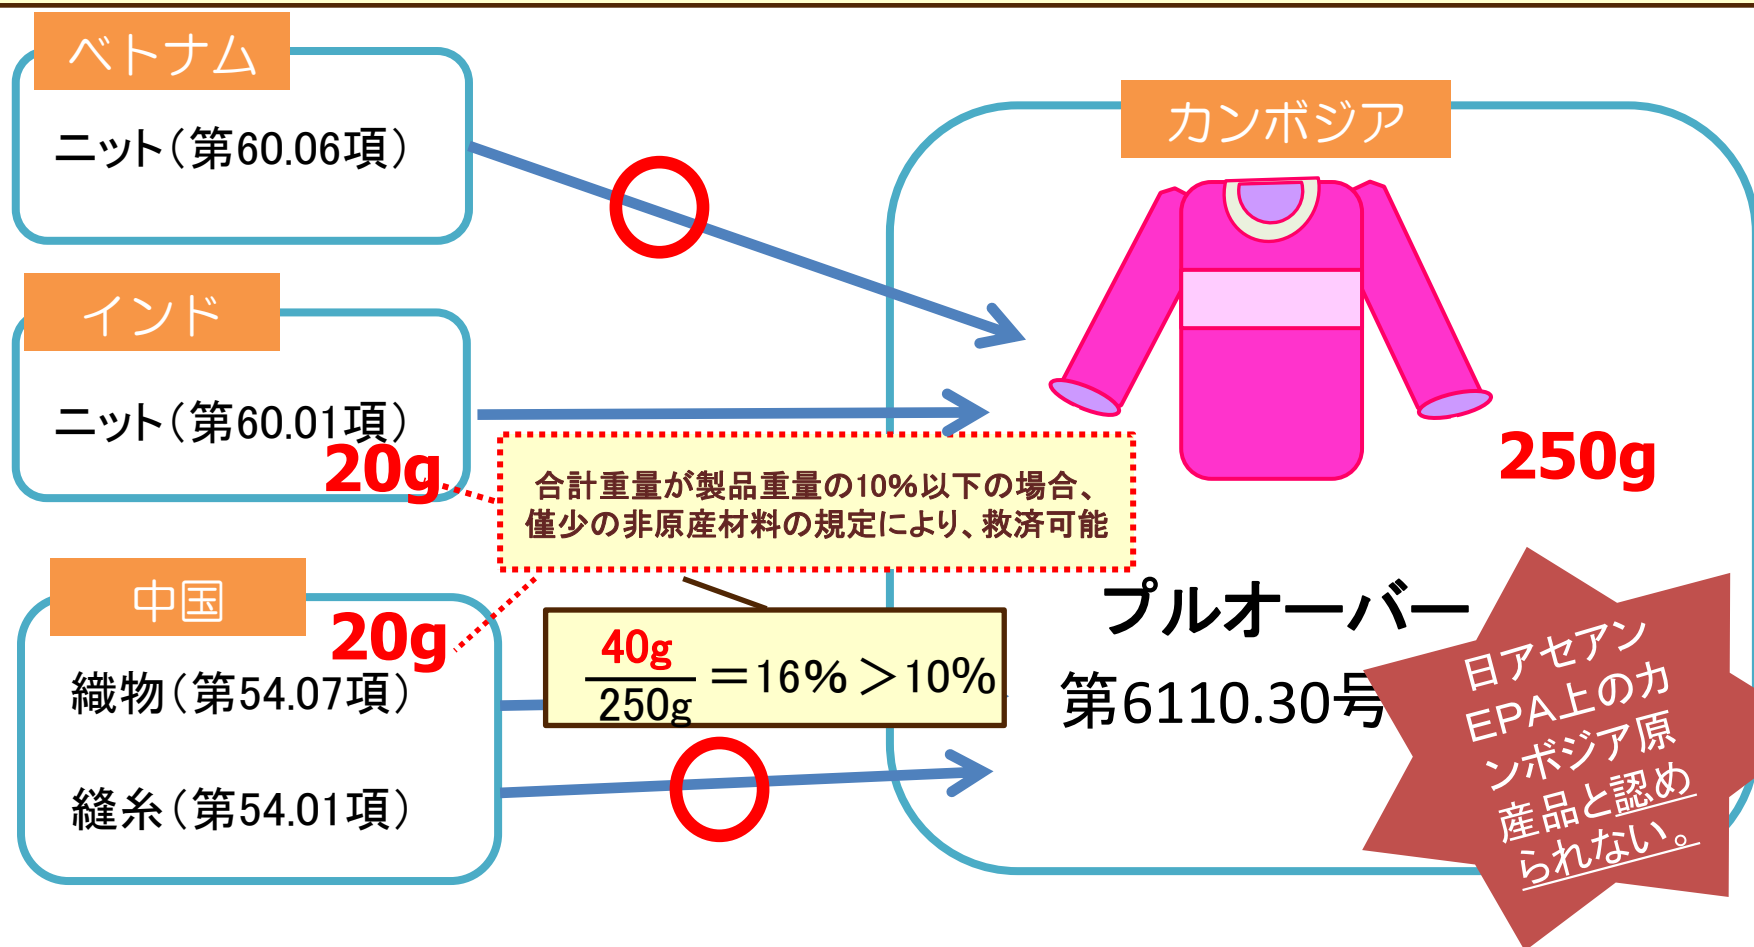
ベトナム

ニット（第60.06項）

インド

ニット（第60.01項）

20g

合計重量が製品重量の10%以下の場合、僅少の非原産材料の規定により、救済可能

中国

20g

織物（第54.07項）

縫糸（第54.01項）

$\frac{40g}{250g}$ ＝16%＞10%

カンボジア

250g

プルオーバー

第6110.30号

日アセアンEPA上のカンボジア原産品と認められない。